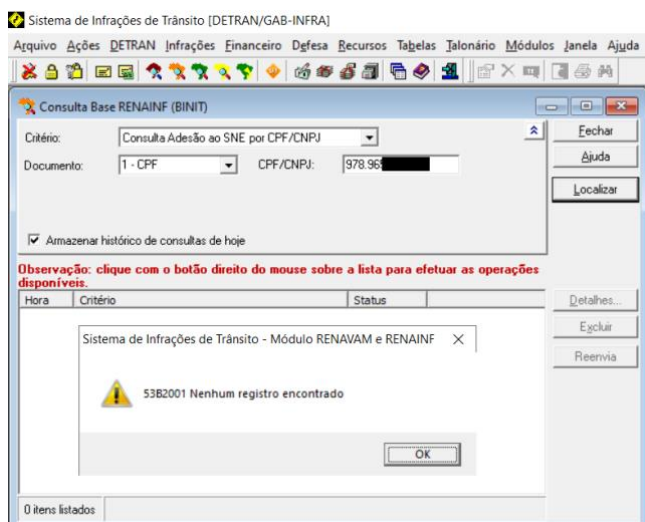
Sistema de Infrações de Trânsito [DETRAN/GAB-INFRA]

Arquivo Ações DETRAN Infrações Financeiro Defesa Recursos Tabelas Talonário Módulos Janela Ajuda

Consulta Base RENAINF (BINIT)

Critério: Consulta Adesão ao SNE por CPF/CNPJ

Documento: 1 - CPF

CPF/CNPJ: 978.96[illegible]

Fechar

Ajuda

Localizar

Armazenar histórico de consultas de hoje

Observação: clique com o botão direito do mouse sobre a lista para efetuar as operações disponíveis.

| Hora | Critério | Status |
|---|---|---|

Detalhes...

Excluir

Reenvia

Sistema de Infrações de Trânsito - Módulo RENAVAM e RENAINF

53B2001 Nenhum registro encontrado

OK

0 itens listados